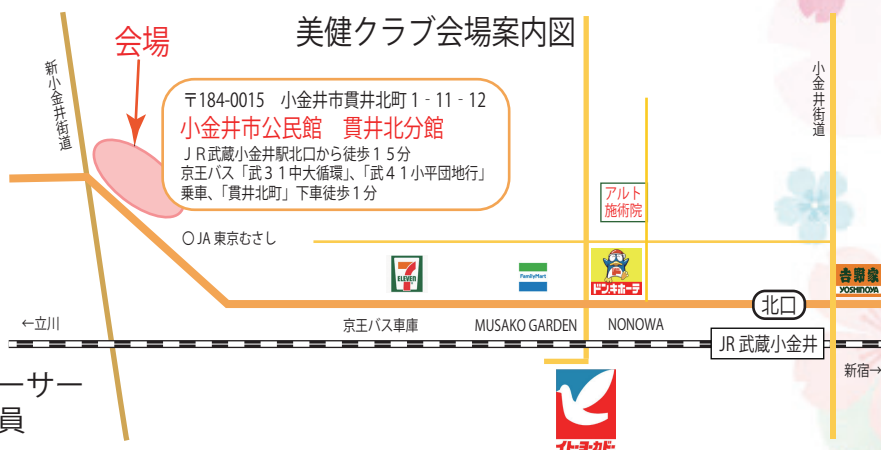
美健クラブ会場案内図

会場

新小金井街道

〒184-0015　小金井市貫井北町１-１１-１２
小金井市公民館　貫井北分館
ＪＲ武蔵小金井駅北口から徒歩１５分
京王バス「武３１中大循環」、「武４１小平団地行」
乗車、「貫井北町」下車徒歩１分

小金井街道

アルト
施術院

○JA 東京むさし

7 ELEVEn

FamilyMart

ドンキホーテ

吉野家
YOSHINOYA

北口

←立川

京王バス車庫

MUSAKO GARDEN

NONOWA

JR 武蔵小金井

新宿→

ーサー
員

イトーヨーカドー